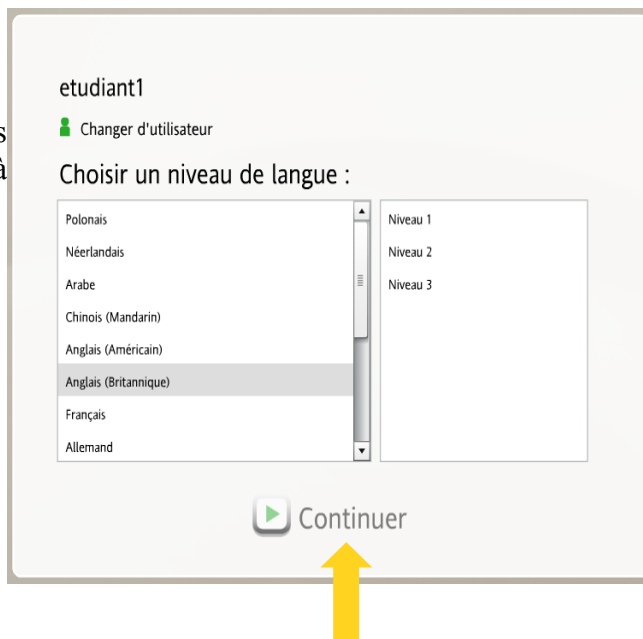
etudiant1

Changer d'utilisateur

s
à

Choisir un niveau de langue :

Polonais
Néerlandais
Arabe
Chinois (Mandarin)
Anglais (Américain)
Anglais (Britannique)
Français
Allemand

Niveau 1
Niveau 2
Niveau 3

Continuer